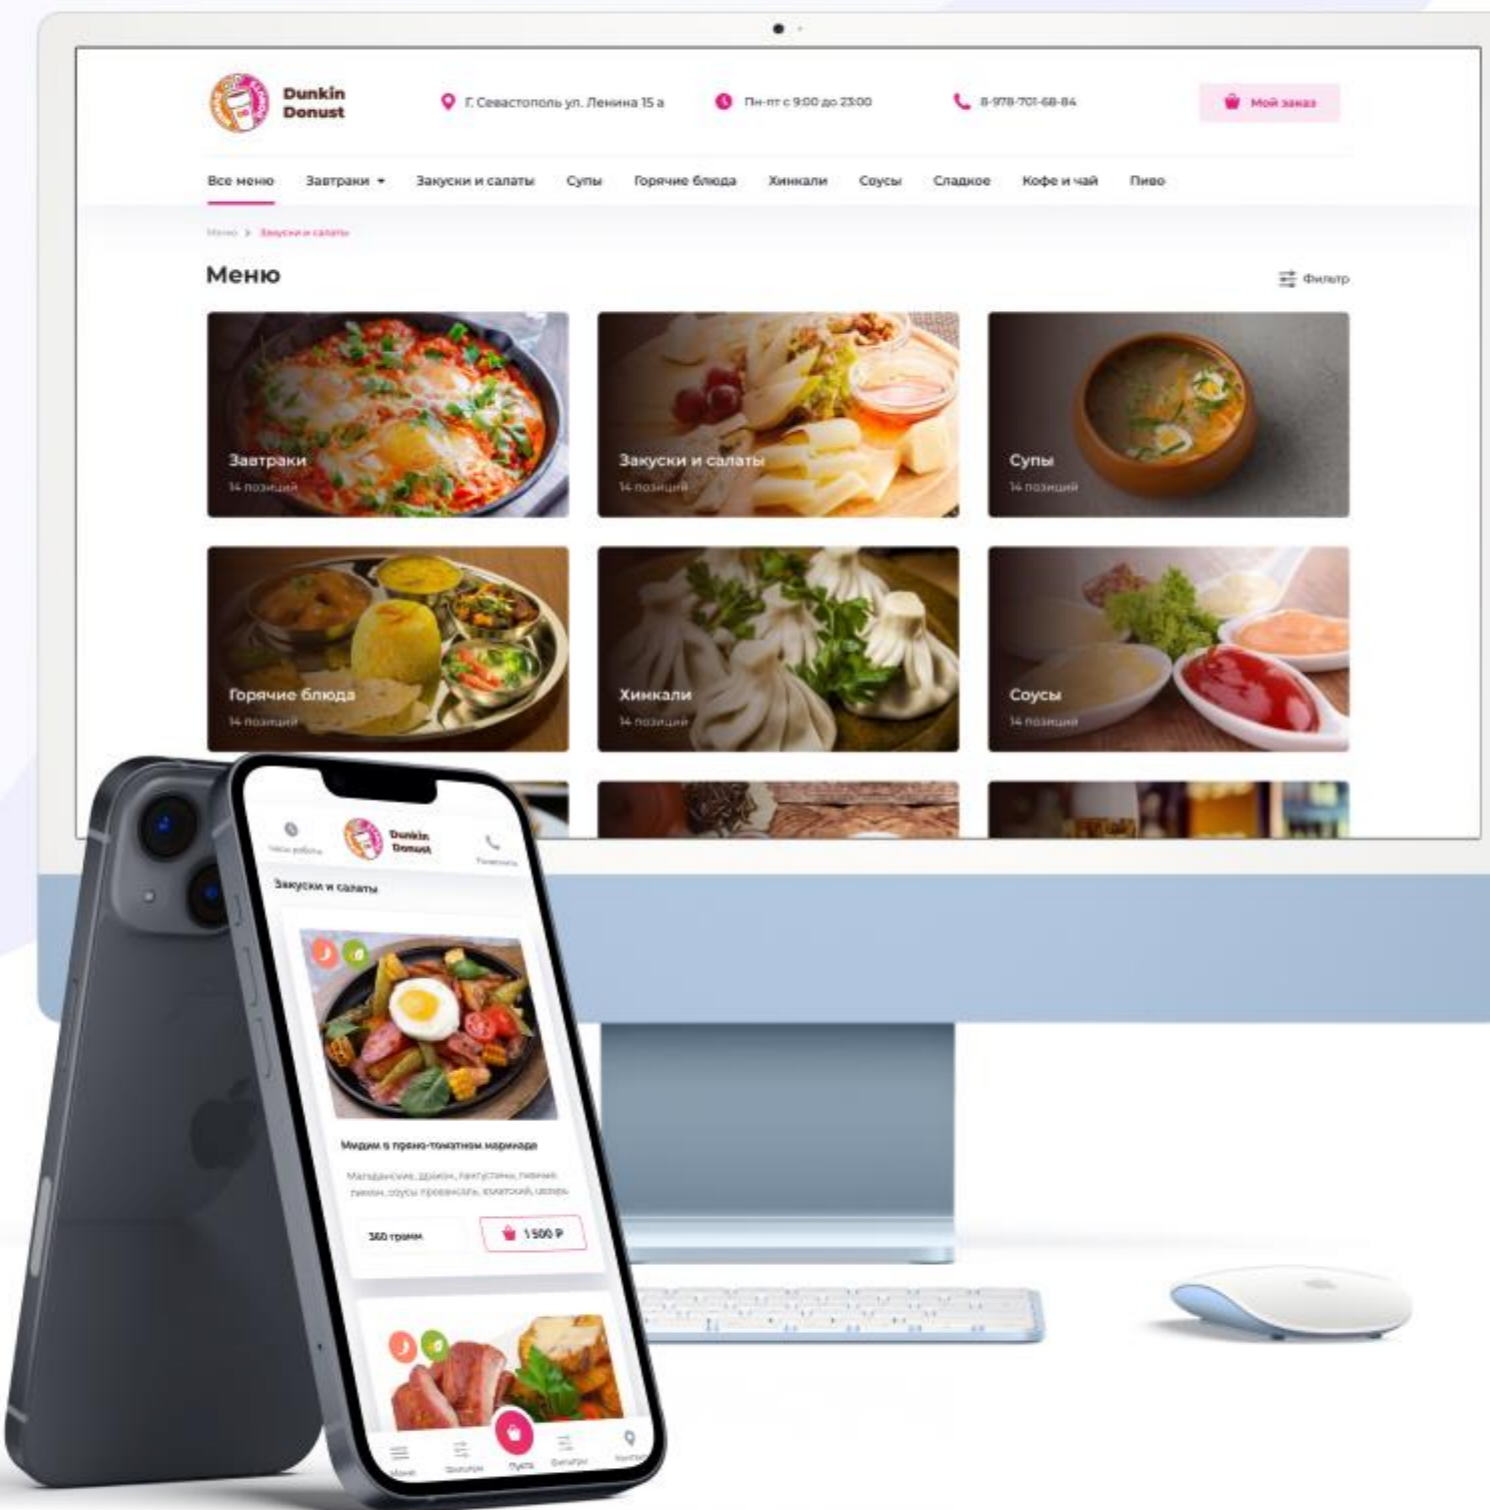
Dunkin Donust

Г. Севастополь ул. Ленина 15 а

Пн-пт с 9:00 до 23:00

8-978-701-68-84

Мой заказ

Все меню Завтраки Закуски и салаты Супы Горячие блюда Хинкали Соусы Сладкое Кофе и чай Пиво

Меню > Закуски и салаты

Меню

Фильтр

Завтраки
14 позиций

Закуски и салаты
14 позиций

Супы
14 позиций

Горячие блюда
14 позиций

Хинкали
14 позиций

Соусы
14 позиций

Часы работы

Dunkin Donust

Позвонить

Закуски и салаты

Мидии в пряно-томатном маринаде

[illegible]

360 грамм

1 500 ₽

Меню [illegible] Пусто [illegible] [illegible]